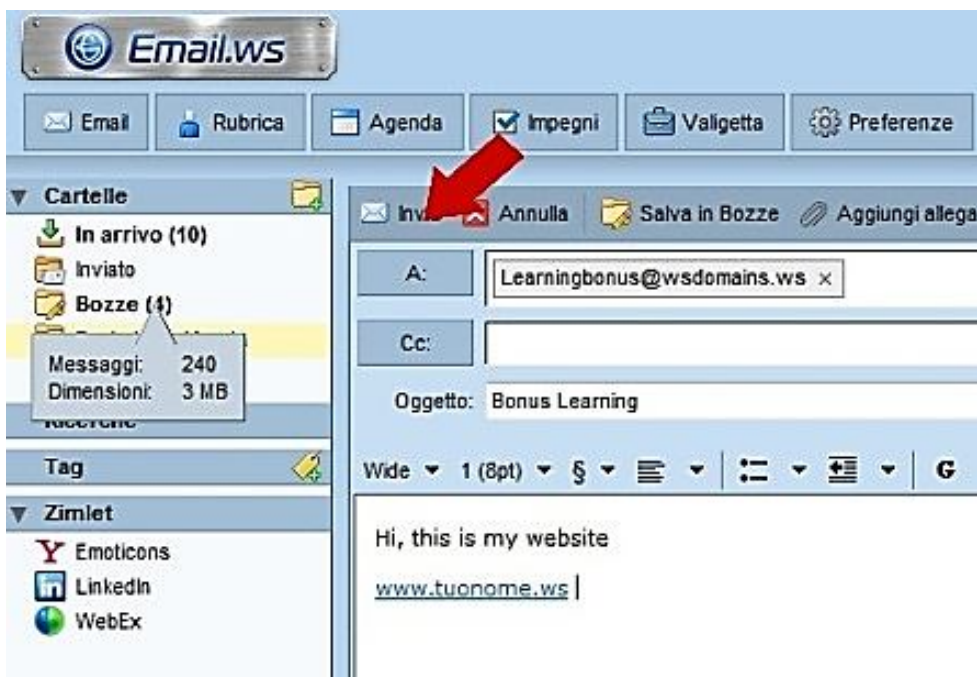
Email.ws

Email | Rubrica | Agenda | Impegni | Valigetta | Preferenze

Cartelle
In arrivo (10)
Inviato
Bozze (4)
Messaggi: 240
Dimensioni: 3 MB
Ricerche
Tag
Zimlet
Emoticons
LinkedIn
WebEx

Invi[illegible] | Annulla | Salva in Bozze | Aggiungi allega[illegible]

A: Learningbonus@wsdomains.ws ×
Cc:
Oggetto: Bonus Learning

Wide ▾ 1 (8pt) ▾ § ▾ G

Hi, this is my website

www.tuonome.ws